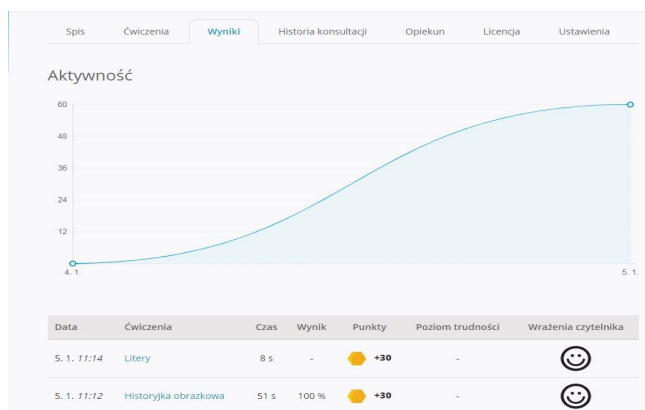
Spis Ćwiczenia Wyniki Historia konsultacji Opiekun Licencja Ustawienia

Aktywność

60
48
36
24
12
4. 1.
5. 1.

| Data | Ćwiczenia | Czas | Wynik | Punkty | Poziom trudności | Wrażenia czytelnika |
|---|---|---|---|---|---|---|
| 5. 1. *11:14* | Litery | 8 s | - | +30 | - | ☺ |
| 5. 1. *11:12* | Historyjka obrazkowa | 51 s | 100 % | +30 | - | ☺ |